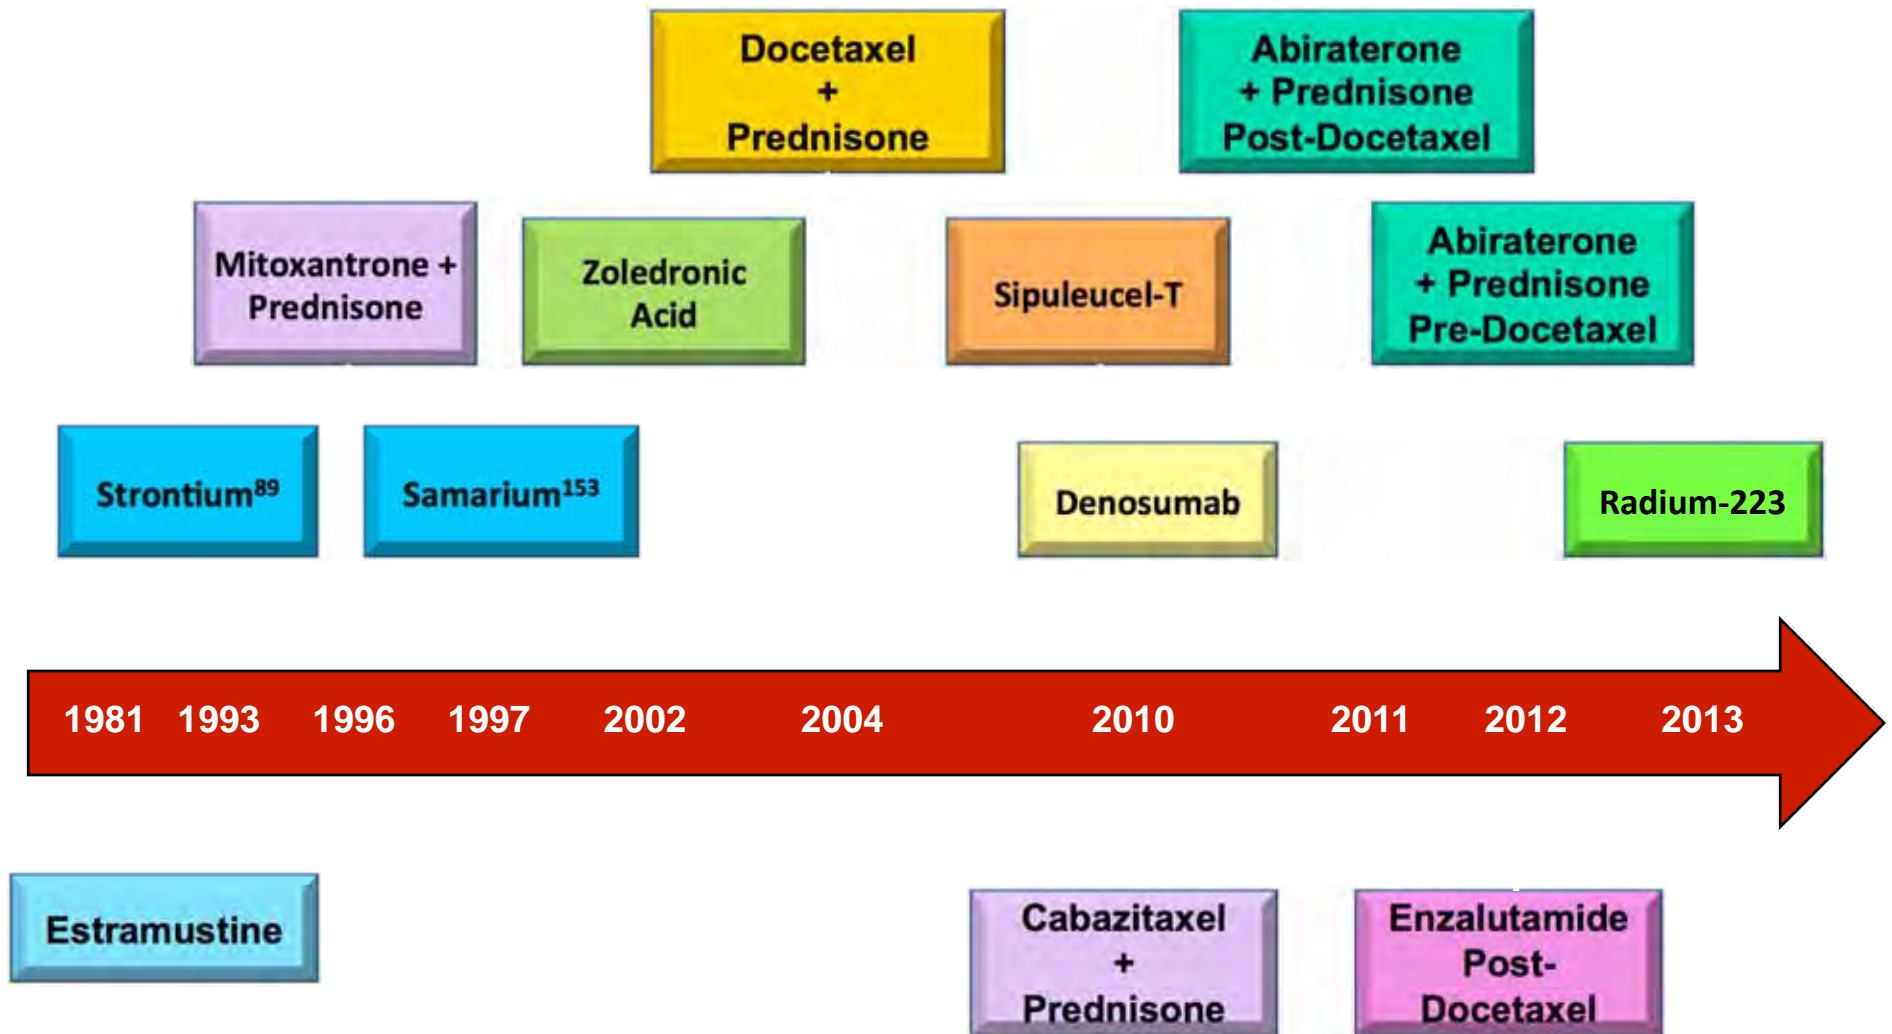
Docetaxel + Prednisone

Abiraterone + Prednisone Post-Docetaxel

Mitoxantrone + Prednisone

Zoledronic Acid

Sipuleucel-T

Abiraterone + Prednisone Pre-Docetaxel

Strontium$^{89}$

Samarium$^{153}$

Denosumab

Radium-223

1981 1993 1996 1997 2002 2004 2010 2011 2012 2013

Estramustine

Cabazitaxel + Prednisone

Enzalutamide Post-Docetaxel